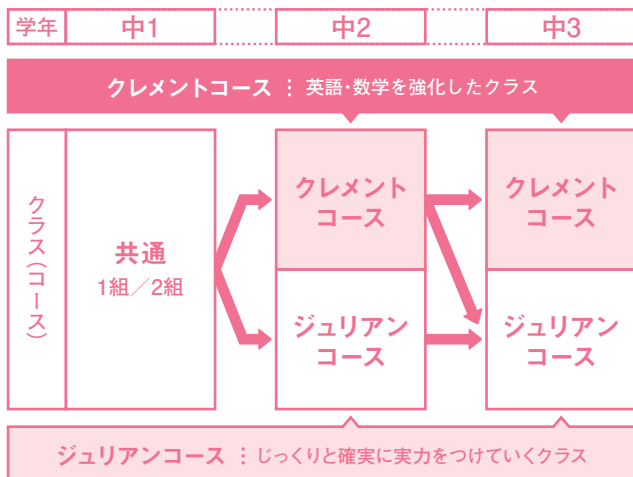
| 学年 | 中1 | 中2 | 中3 |
|---|---|---|---|

クレメントコース ： 英語・数学を強化したクラス

クラス（コース）

共通
1組／2組

クレメントコース

ジュリアンコース

クレメントコース

ジュリアンコース

ジュリアンコース ： じっくりと確実に実力をつけていくクラス